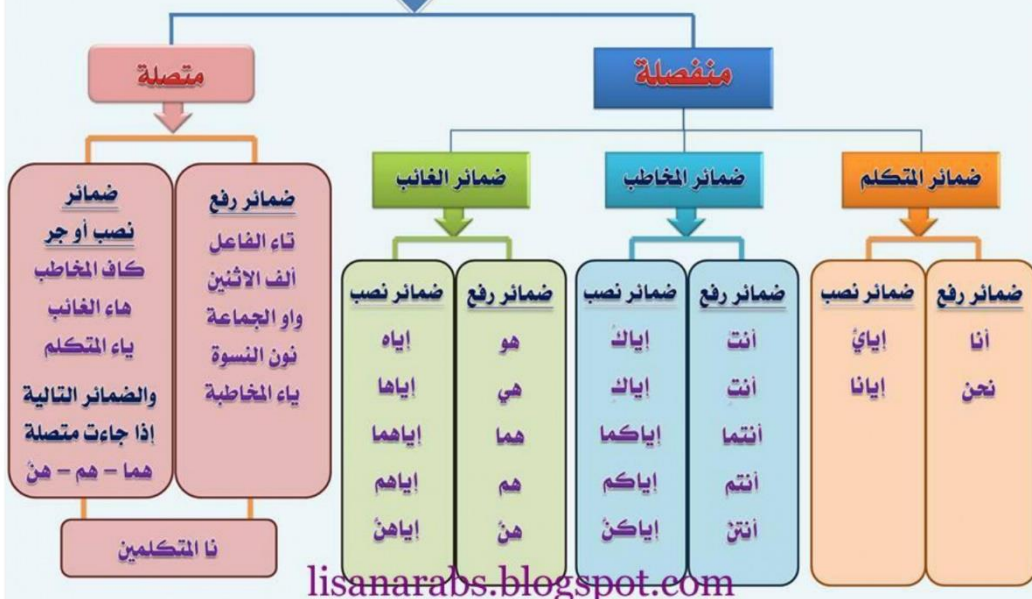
منفصلة

متصلة

ضمائر المتكلم

ضمائر رفع
أنا
نحن

ضمائر نصب
إيايَ
إيانا

ضمائر المخاطب

ضمائر رفع
أنتَ
أنتِ
أنتما
أنتم
أنتنّ

ضمائر نصب
إياكَ
إياكِ
إياكما
إياكم
إياكنّ

ضمائر الغائب

ضمائر رفع
هو
هي
هما
هم
هنّ

ضمائر نصب
إياه
إياها
إياهما
إياهم
إياهنّ

ضمائر رفع
تاء الفاعل
ألف الاثنين
واو الجماعة
نون النسوة
ياء المخاطبة

ضمائر نصب أو جر
كاف المخاطب
هاء الغائب
ياء المتكلم
والضمائر التالية إذا جاءت متصلة
هما – هم – هنّ

نا المتكلمين

lisanarabs.blogspot.com